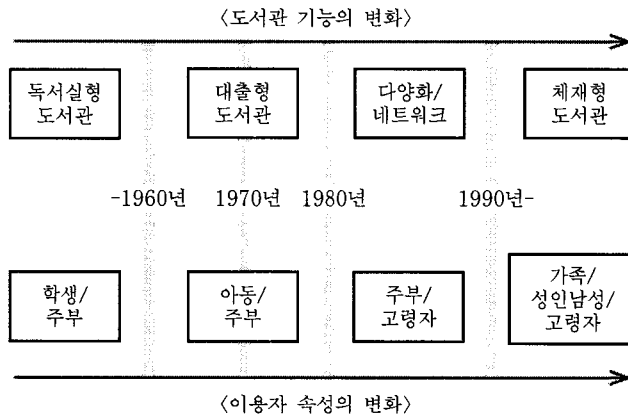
〈도서관 기능의 변화〉

독서실형 도서관

대출형 도서관

다양화/ 네트워크

체재형 도서관

-1960년

1970년

1980년

1990년-

학생/ 주부

아동/ 주부

주부/ 고령자

가족/ 성인남성/ 고령자

〈이용자 속성의 변화〉